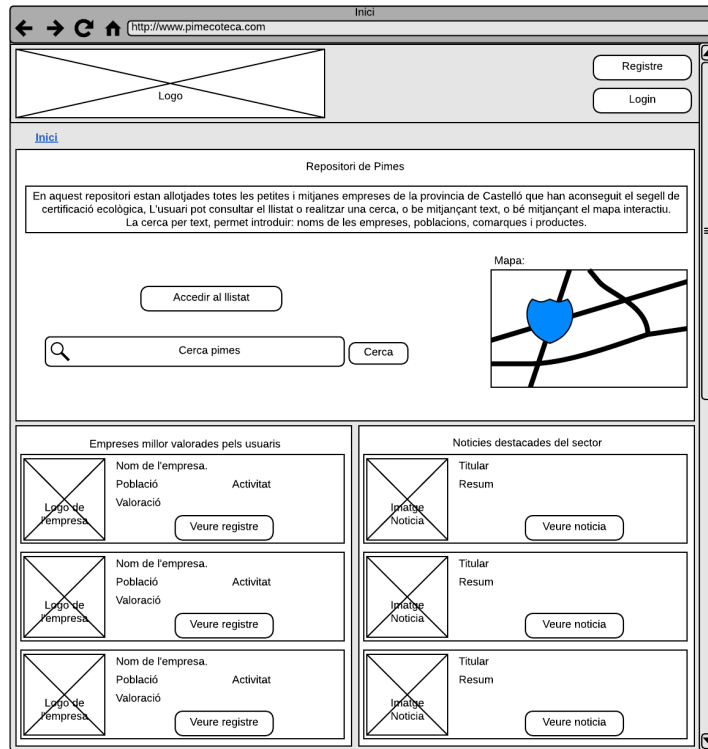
Inici

http://www.pimecoteca.com

Logo

Registre

Login

Inici

Repositori de Pimes

En aquest repositori estan allotjades totes les petites i mitjanes empreses de la provincia de Castelló que han aconseguit el segell de certificació ecològica, L'usuari pot consultar el llistat o realitzar una cerca, o be mitjançant text, o bé mitjançant el mapa interactiu. La cerca per text, permet introduir: noms de les empreses, poblacions, comarques i productes.

Mapa:

Accedir al llistat

Cerca pimes

Cerca

Empreses millor valorades pels usuaris

Logo de l'empresa

Nom de l'empresa.

Població

Activitat

Valoració

Veure registre

Logo de l'empresa

Nom de l'empresa.

Població

Activitat

Valoració

Veure registre

Logo de l'empresa

Nom de l'empresa.

Població

Activitat

Valoració

Veure registre

Noticies destacades del sector

Imatge Noticia

Titular

Resum

Veure noticia

Imatge Noticia

Titular

Resum

Veure noticia

Imatge Noticia

Titular

Resum

Veure noticia